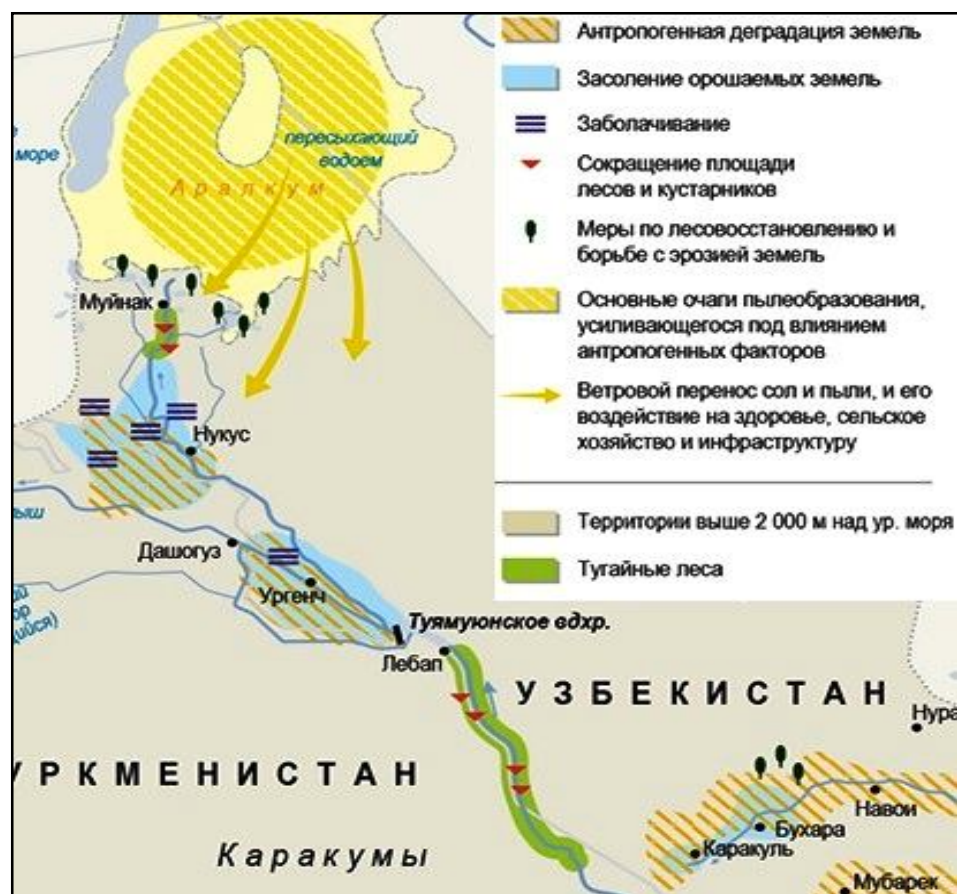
Антропогенная деградация земель

Засоление орошаемых земель

Заболачивание

Сокращение площади лесов и кустарников

Меры по лесовосстановлению и борьбе с эрозией земель

Основные очаги пылеобразования, усиливающегося под влиянием антропогенных факторов

Ветровой перенос сол и пыли, и его воздействие на здоровье, сельское хозяйство и инфраструктуру

Территории выше 2 000 м над ур. моря

Тугайные леса

море

пересыхающий водоем

Аралкум

Муйнак

Нукус

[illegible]ыш

Дашогуз

Ургенч

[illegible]ор
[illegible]р
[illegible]ийся)

Туямуюнское вдхр.

Лебап

УЗБЕКИСТАН

Нура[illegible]

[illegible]РКМЕНИСТАН

Навои

Бухара

Каракуль

Каракумы

Мубарек